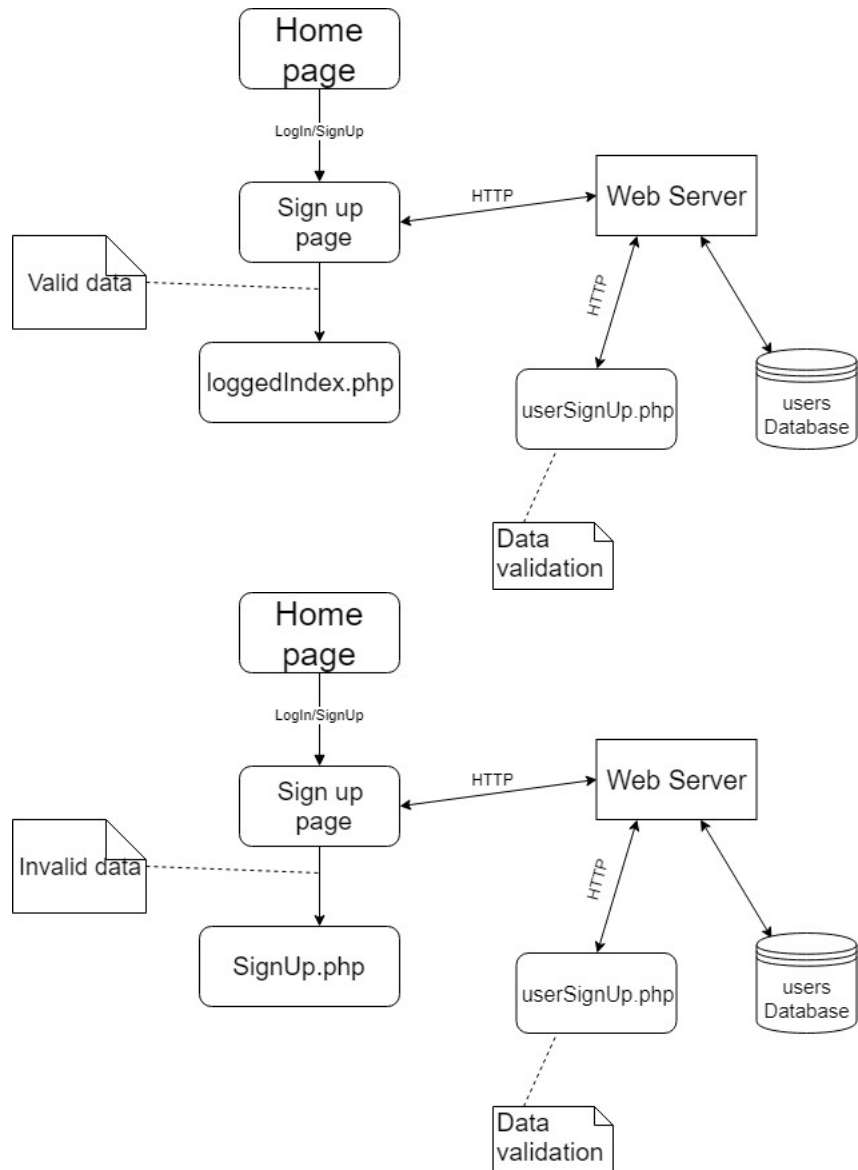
Home page

LogIn/SignUp

Sign up page

HTTP

Web Server

Valid data

HTTP

loggedIndex.php

userSignUp.php

users Database

Data validation

Home page

LogIn/SignUp

Sign up page

HTTP

Web Server

Invalid data

HTTP

SignUp.php

userSignUp.php

users Database

Data validation